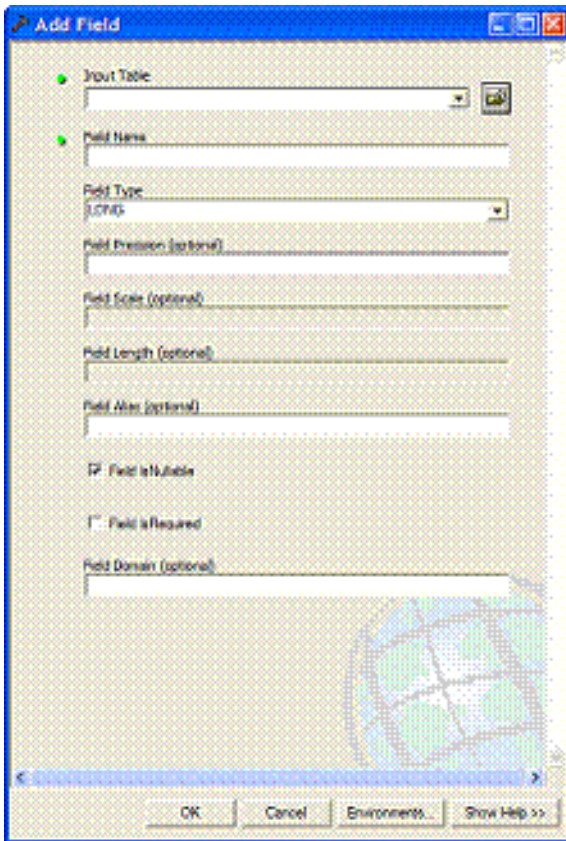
Add Field

Input Table

Field Name

Field Type
LONG

Field Precision (optional)

Field Scale (optional)

Field Length (optional)

Field Alias (optional)

Field IsNullable

Field IsRequired

Field Domain (optional)

OK
Cancel
Environments...
Show Help >>